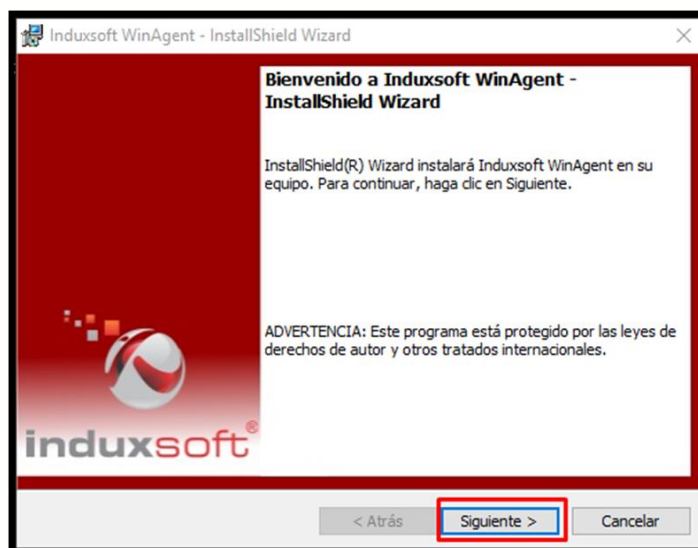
Induxsoft WinAgent - InstallShield Wizard

Bienvenido a Induxsoft WinAgent - InstallShield Wizard

InstallShield(R) Wizard instalará Induxsoft WinAgent en su equipo. Para continuar, haga clic en Siguiente.

ADVERTENCIA: Este programa está protegido por las leyes de derechos de autor y otros tratados internacionales.

induxsoft®

< Atrás

Siguiente >

Cancelar